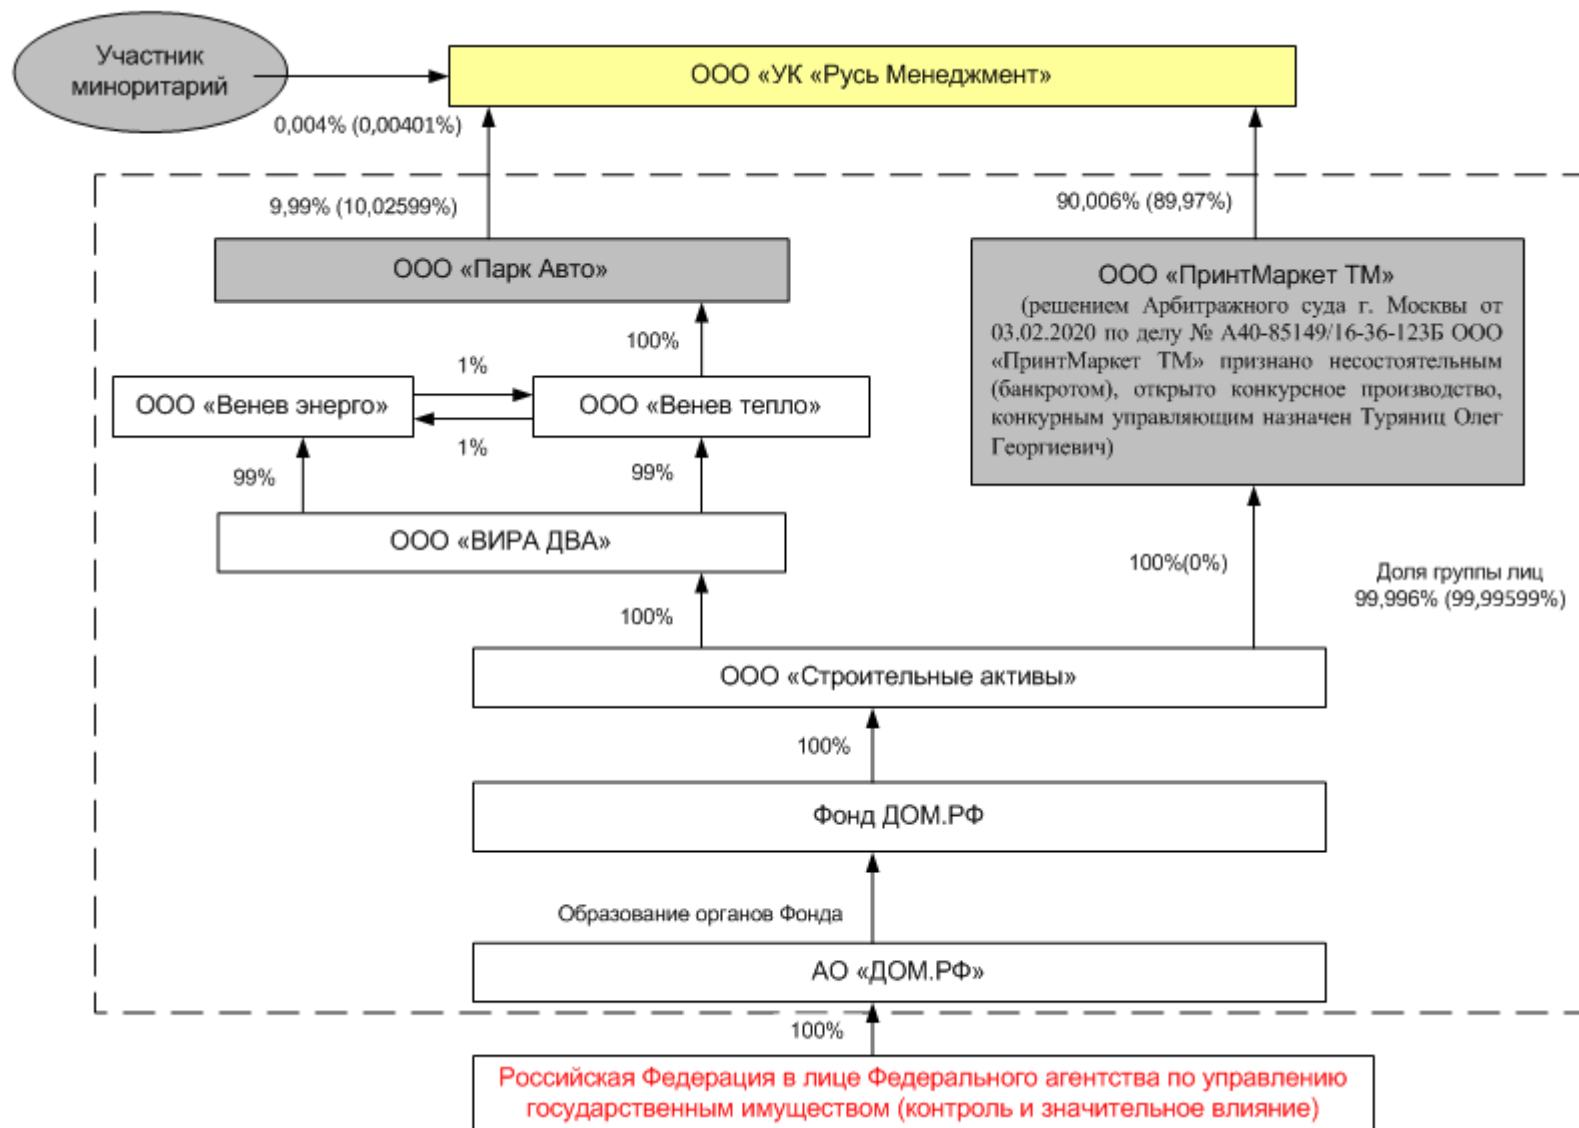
Участник миноритарий

ООО «УК «Русь Менеджмент»

0,004% (0,00401%)

9,99% (10,02599%)

90,006% (89,97%)

ООО «Парк Авто»

ООО «ПринтМаркет ТМ»
(решением Арбитражного суда г. Москвы от 03.02.2020 по делу № А40-85149/16-36-123Б ООО «ПринтМаркет ТМ» признано несостоятельным (банкротом), открыто конкурсное производство, конкурным управляющим назначен Туряниц Олег Георгиевич)

100%

1%

ООО «Венев энерго»

ООО «Венев тепло»

1%

99%

99%

ООО «ВИРА ДВА»

100%(0%)

Доля группы лиц 99,996% (99,99599%)

100%

ООО «Строительные активы»

100%

Фонд ДОМ.РФ

Образование органов Фонда

АО «ДОМ.РФ»

100%

Российская Федерация в лице Федерального агентства по управлению государственным имуществом (контроль и значительное влияние)